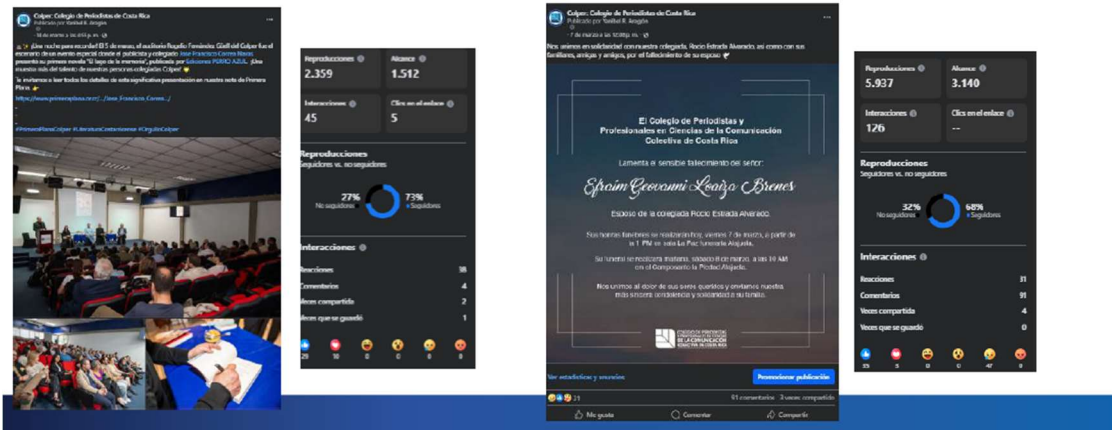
Colper: Colegio de Periodistas de Costa Rica
Publicado por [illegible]

¡Qué noche para recordar! El 5 de marzo, el auditorio Rogelio Fernández Güell del Colper fue el escenario de un evento especial donde el publicista y colegiado Jose Francisco Correa Navas presentó su primera novela "El lago de la memoria", publicada por Ediciones PERRO AZUL. ¡Una muestra más del talento de nuestras personas colegiadas Colper!

Te invitamos a leer todos los detalles de esta significativa presentación en nuestra nota de Primera Plana

https://www.primeraplana.or.cr/.../jose_francisco_correa...

#PrimeraPlanaColper #LiteraturaCostarricense #OrgulloColper

| Reproducciones | Alcance |
|---|---|
| 2.359 | 1.512 |
| Interacciones | Clics en el enlace |
| 45 | 5 |

Reproducciones
Seguidores vs. no seguidores
27% No seguidores
73% Seguidores

Interacciones
Reacciones 38
Comentarios 4
Veces compartida 2
Veces que se guardó 1

29 10 0 0 0 0

Colper: Colegio de Periodistas de Costa Rica
Publicado por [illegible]
7 de marzo a las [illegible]

Nos unimos en solidaridad con nuestra colegiada, Rocío Estrada Alvarado, así como con sus familiares, amigas y amigos, por el fallecimiento de su esposo

El Colegio de Periodistas y Profesionales en Ciencias de la Comunicación Colectiva de Costa Rica

Lamenta el sensible fallecimiento del señor:

Efraím Geovanni Loaiza Brenes

Esposo de la colegiada Rocío Estrada Alvarado.

Sus honras fúnebres se realizarán hoy, viernes 7 de marzo, a partir de la 1 PM en sala La Paz funeraria Alajuela.

Su funeral se realizará mañana, sábado 8 de marzo, a las 10 AM en el Cementerio la Piedad Alajuela.

Nos unimos al dolor de sus seres queridos y enviamos nuestra más sincera condolencia y solidaridad a su familia.

COLEGIO DE PERIODISTAS Y PROFESIONALES EN CIENCIAS DE LA COMUNICACIÓN COLECTIVA DE COSTA RICA

Ver estadísticas y anuncios
Promocionar publicación
21
91 comentarios 3 veces compartido
Me gusta Comentar Compartir

| Reproducciones | Alcance |
|---|---|
| 5.937 | 3.140 |
| Interacciones | Clics en el enlace |
| 126 | -- |

Reproducciones
Seguidores vs. no seguidores
32% No seguidores
68% Seguidores

Interacciones
Reacciones 31
Comentarios 91
Veces compartida 4
Veces que se guardó 0

15 5 0 0 47 0